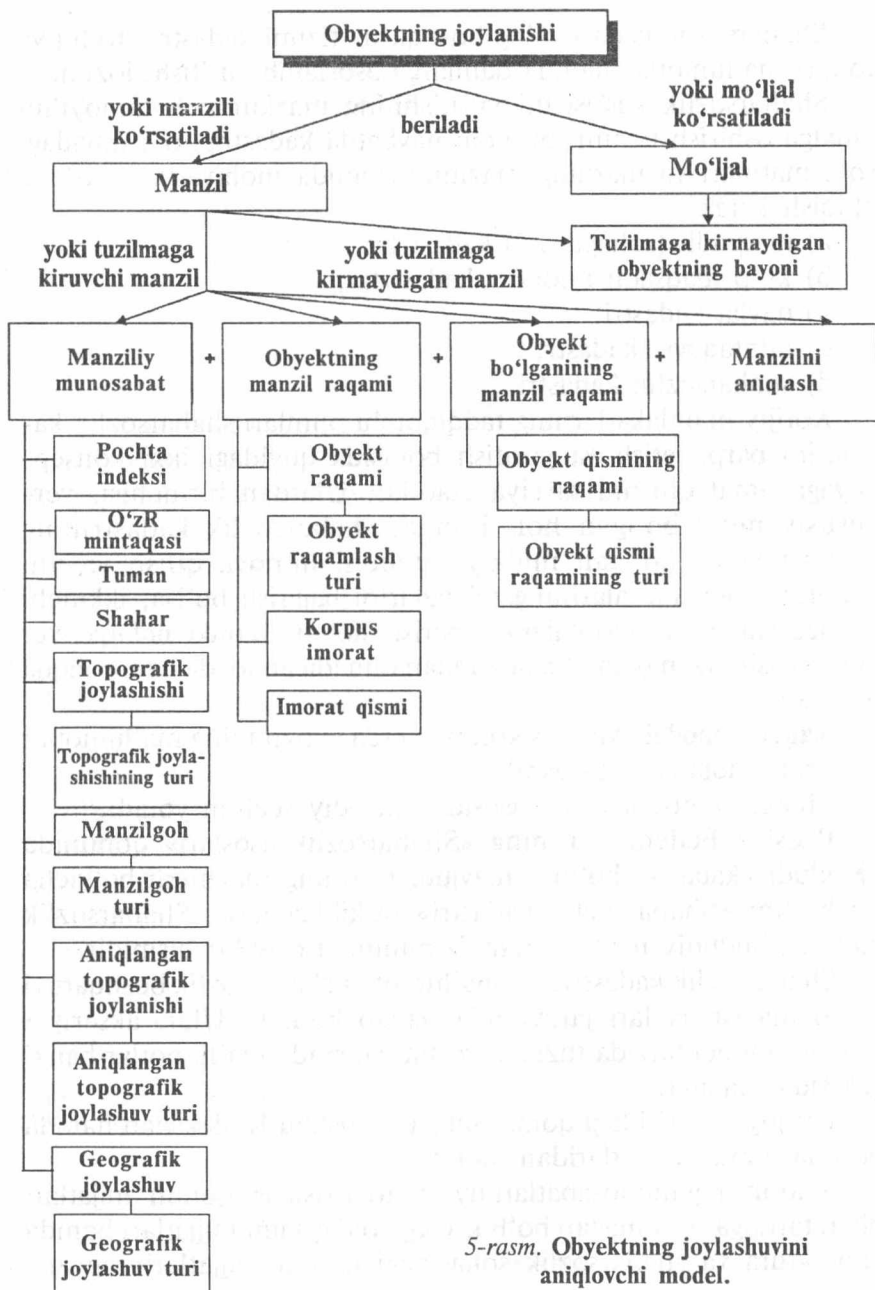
Obyektning joylanishi

yoki manzili ko‘rsatiladi

beriladi

yoki mo‘ljal ko‘rsatiladi

Manzil

Mo‘ljal

yoki tuzilmaga kiruvchi manzil

yoki tuzilmaga kirmaydigan manzil

Tuzilmaga kirmaydigan obyektning bayoni

Manziliy munosabat

+

Obyektning manzil raqami

+

Obyekt bo‘lganining manzil raqami

+

Manzilni aniqlash

Pochta indeksi

O‘zR mintaqasi

Tuman

Shahar

Topografik joylashishi

Topografik joylashishining turi

Manzilgoh

Manzilgoh turi

Aniqlangan topografik joylanishi

Aniqlangan topografik joylashuv turi

Geografik joylashuv

Geografik joylashuv turi

Obyekt raqami

Obyekt raqamlash turi

Korpus imorat

Imorat qismi

Obyekt qismining raqami

Obyekt qismi raqamining turi

5-rasm. Obyektning joylashuvini aniqlovchi model.